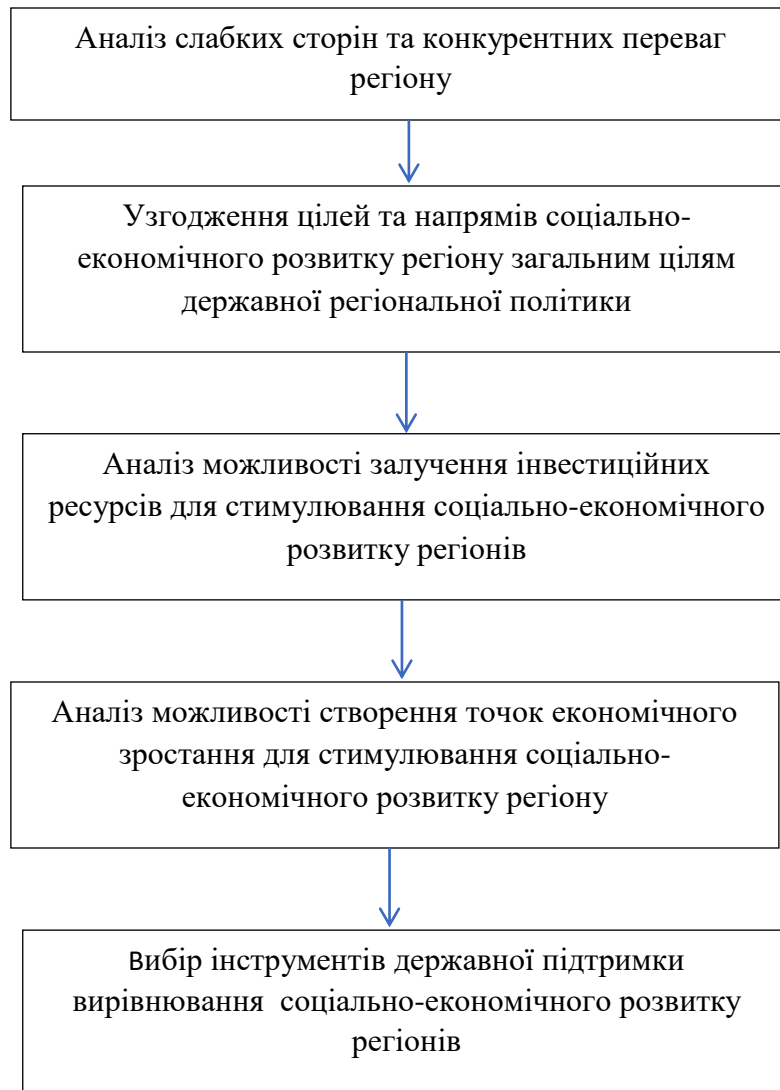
Аналіз слабких сторін та конкурентних переваг регіону

Узгодження цілей та напрямів соціально-економічного розвитку регіону загальним цілям державної регіональної політики

Аналіз можливості залучення інвестиційних ресурсів для стимулювання соціально-економічного розвитку регіонів

Аналіз можливості створення точок економічного зростання для стимулювання соціально-економічного розвитку регіону

Вибір інструментів державної підтримки вирівнювання соціально-економічного розвитку регіонів